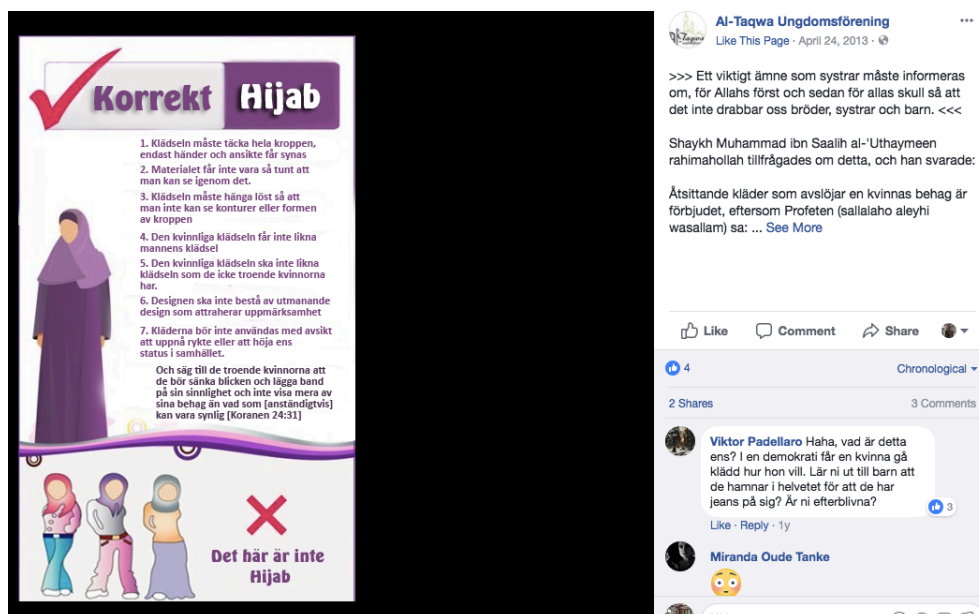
Korrekt Hijab

1. Klädseln måste täcka hela kroppen, endast händer och ansikte får synas

2. Materialet får inte vara så tunt att man kan se igenom det.

3. Klädseln måste hänga löst så att man inte kan se konturer eller formen av kroppen

4. Den kvinnliga klädseln får inte likna mannens klädsel

5. Den kvinnliga klädseln ska inte likna klädseln som de icke troende kvinnorna har.

6. Designen ska inte bestå av utmanande design som attraherar uppmärksamhet

7. Kläderna bör inte användas med avsikt att uppnå rykte eller att höja ens status i samhället.

Och säg till de troende kvinnorna att de bör sänka blicken och lägga band på sin sinnlighet och inte visa mera av sina behag än vad som [anständigtvis] kan vara synlig [Koranen 24:31]

Det här är inte Hijab

Al-Taqwa Ungdomsförening
Like This Page · April 24, 2013 ·

>>> Ett viktigt ämne som systrar måste informeras om, för Allahs först och sedan för allas skull så att det inte drabbar oss bröder, systrar och barn. <<<

Shaykh Muhammad ibn Saalih al-'Uthaymeen rahimahollah tillfrågades om detta, och han svarade:

Åtsittande kläder som avslöjar en kvinnas behag är förbjudet, eftersom Profeten (sallalaho aleyhi wasallam) sa: ... See More

Like Comment Share

4 Chronological

2 Shares 3 Comments

Viktor Padellaro Haha, vad är detta ens? I en demokrati får en kvinna gå klädd hur hon vill. Lär ni ut till barn att de hamnar i helvetet för att de har jeans på sig? Är ni efterblivna?
3
Like · Reply · 1y

Miranda Oude Tanke
😳